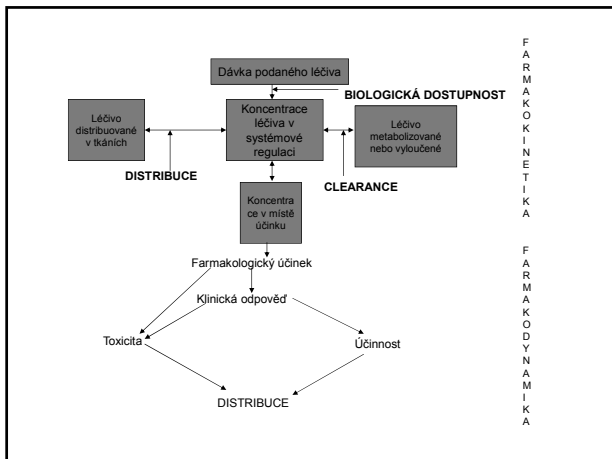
Dávka podaného léčiva

BIOLOGICKÁ DOSTUPNOST

Léčivo distribuované v tkáních

Koncentrace léčiva v systémové regulaci

Léčivo metabolizované nebo vyloučené

DISTRIBUCE

CLEARANCE

Koncentrace v místě účinku

Farmakologický účinek

Klinická odpověď

Toxicita

Účinnost

DISTRIBUCE

F A R M A K O K I N E T I K A

F A R M A K O D Y N A M I K A